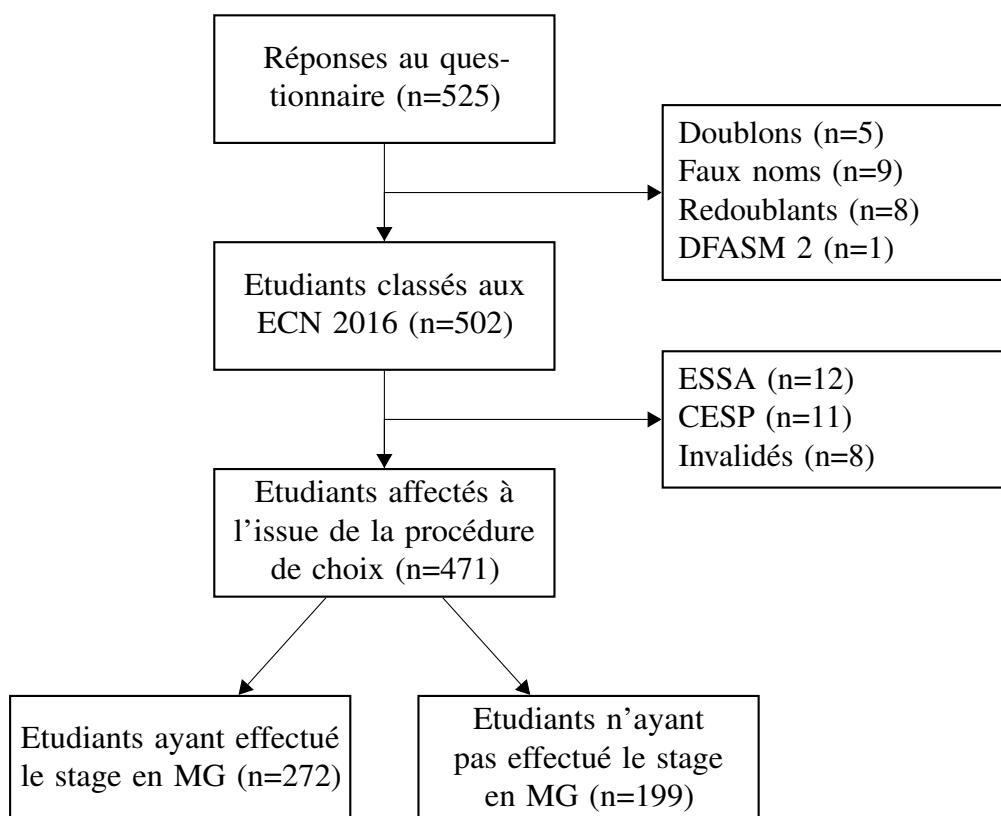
Réponses au questionnaire (n=525)

Doublons (n=5)
Faux noms (n=9)
Redoublants (n=8)
DFASM 2 (n=1)

Etudiants classés aux ECN 2016 (n=502)

ESSA (n=12)
CESP (n=11)
Invalidés (n=8)

Etudiants affectés à l'issue de la procédure de choix (n=471)

Etudiants ayant effectué le stage en MG (n=272)

Etudiants n'ayant pas effectué le stage en MG (n=199)